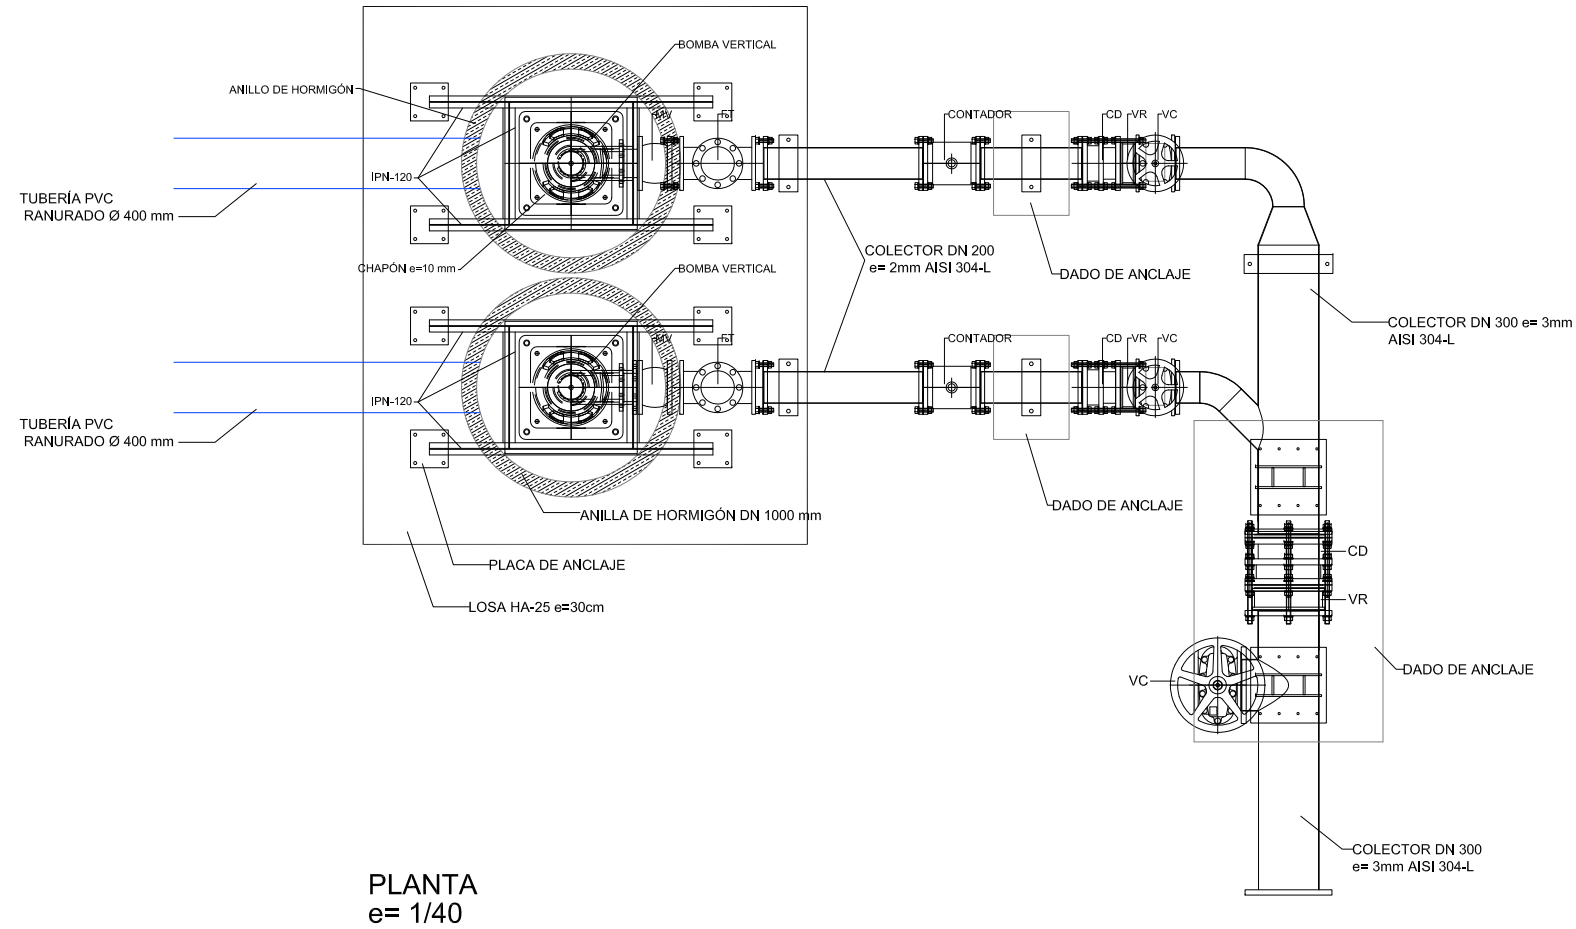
BOMBA VERTICAL

ANILLO DE HORMIGÓN

MV

FT

CONTADOR

CD

VR

VC

IPN-120

TUBERÍA PVC
RANURADO Ø 400 mm

CHAPÓN e=10 mm

COLECTOR DN 200
e= 2mm AISI 304-L

DADO DE ANCLAJE

BOMBA VERTICAL

COLECTOR DN 300 e= 3mm
AISI 304-L

MV

FT

CONTADOR

CD

VR

VC

IPN-120

TUBERÍA PVC
RANURADO Ø 400 mm

DADO DE ANCLAJE

ANILLA DE HORMIGÓN DN 1000 mm

CD

PLACA DE ANCLAJE

VR

LOSA HA-25 e=30cm

DADO DE ANCLAJE

VC

COLECTOR DN 300
e= 3mm AISI 304-L

PLANTA
e= 1/40